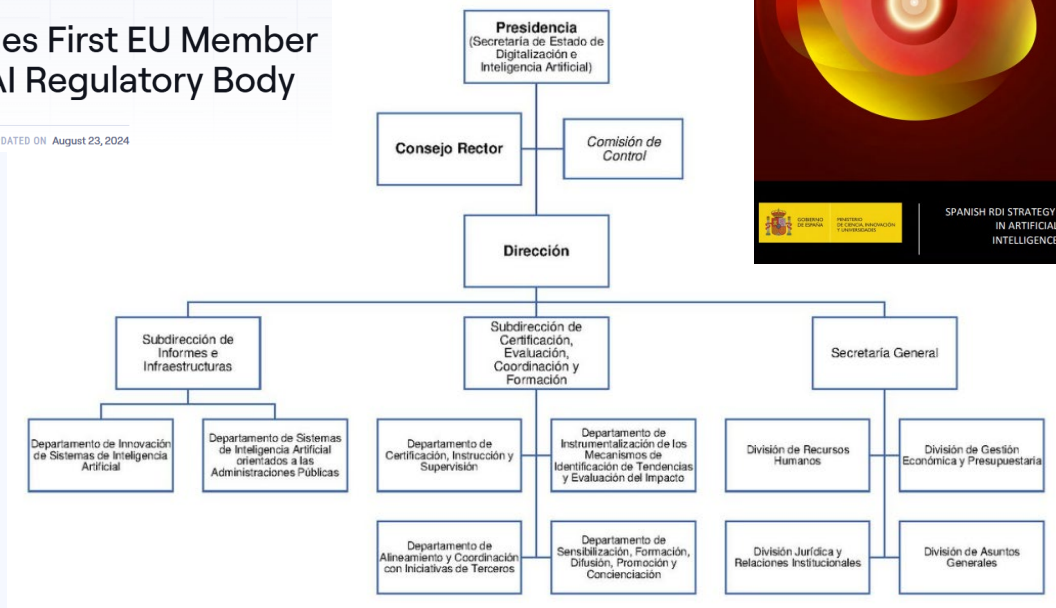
es First EU Member
AI Regulatory Body

DATED ON August 23, 2024

Presidencia
(Secretaría de Estado de Digitalización e Inteligencia Artificial)

Consejo Rector

Comisión de Control

Dirección

Subdirección de Informes e Infraestructuras

Subdirección de Certificación, Evaluación, Coordinación y Formación

Secretaría General

Departamento de Innovación de Sistemas de Inteligencia Artificial

Departamento de Sistemas de Inteligencia Artificial orientados a las Administraciones Públicas

Departamento de Certificación, Instrucción y Supervisión

Departamento de Instrumentalización de los Mecanismos de Identificación de Tendencias y Evaluación del Impacto

Departamento de Alineamiento y Coordinación con Iniciativas de Terceros

Departamento de Sensibilización, Formación, Difusión, Promoción y Concienciación

División de Recursos Humanos

División de Gestión Económica y Presupuestaria

División Jurídica y Relaciones Institucionales

División de Asuntos Generales

GOBIERNO DE ESPAÑA

MINISTERIO DE CIENCIA, INNOVACIÓN Y UNIVERSIDADES

SPANISH RDI STRATEGY IN ARTIFICIAL INTELLIGENCE